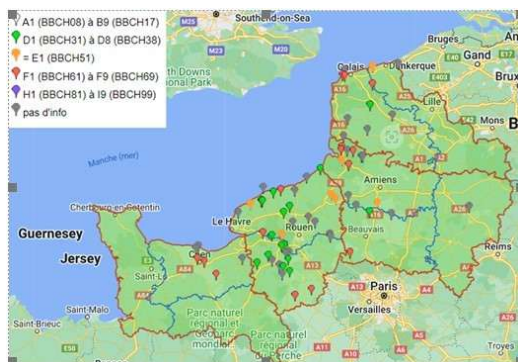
A1 (BBCH08) à B9 (BBCH17)
D1 (BBCH31) à D8 (BBCH38)
= E1 (BBCH51)
F1 (BBCH61) à F9 (BBCH69)
H1 (BBCH81) à I9 (BBCH99)
pas d'info

Southend-on-Sea
Bruges
Gand
Calais
Dunkerque
Lille
South Downs
National Park
Manche (mer)
Amiens
Le Havre
Rouen
Beauvais
Cherbourg-en-Cotentin
Guernesey
Jersey
Caen
Reims
Paris
Versailles
Saint-Lô
Saint-Malo
Saint Brieuc
Parc naturel régional et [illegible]
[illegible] Perche
M25
M23
M20
A16
A26
A1
A28
A29
A13
A84
A4
A5
A10
A11